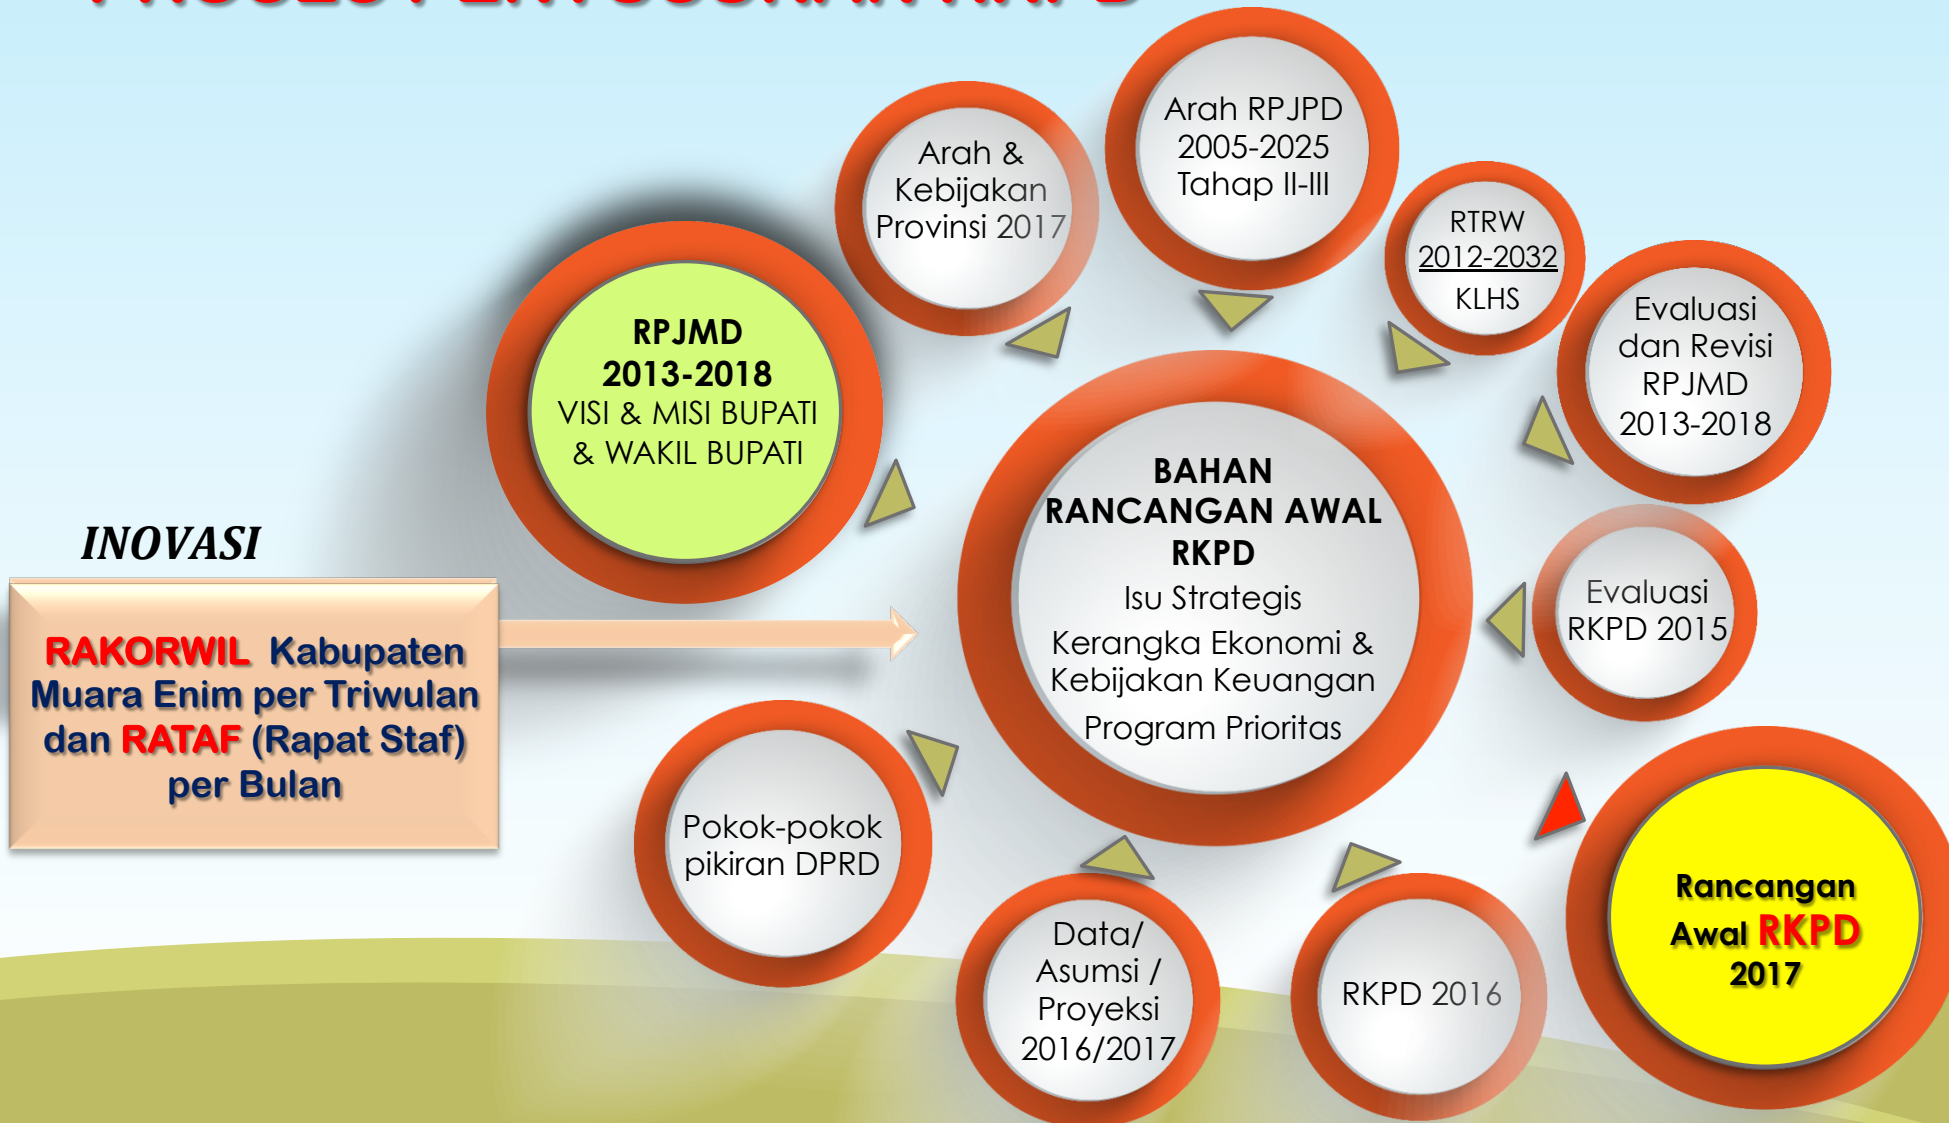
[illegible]

Arah & Kebijakan Provinsi 2017

Arah RPJPD 2005-2025 Tahap II-III

RTRW 2012-2032 KLHS

Evaluasi dan Revisi RPJMD 2013-2018

RPJMD 2013-2018 VISI & MISI BUPATI & WAKIL BUPATI

BAHAN RANCANGAN AWAL RKPD
Isu Strategis
Kerangka Ekonomi & Kebijakan Keuangan
Program Prioritas

Evaluasi RKPD 2015

INOVASI

RAKORWIL Kabupaten Muara Enim per Triwulan dan RATAF (Rapat Staf) per Bulan

Pokok-pokok pikiran DPRD

Data/ Asumsi / Proyeksi 2016/2017

RKPD 2016

Rancangan Awal RKPD 2017